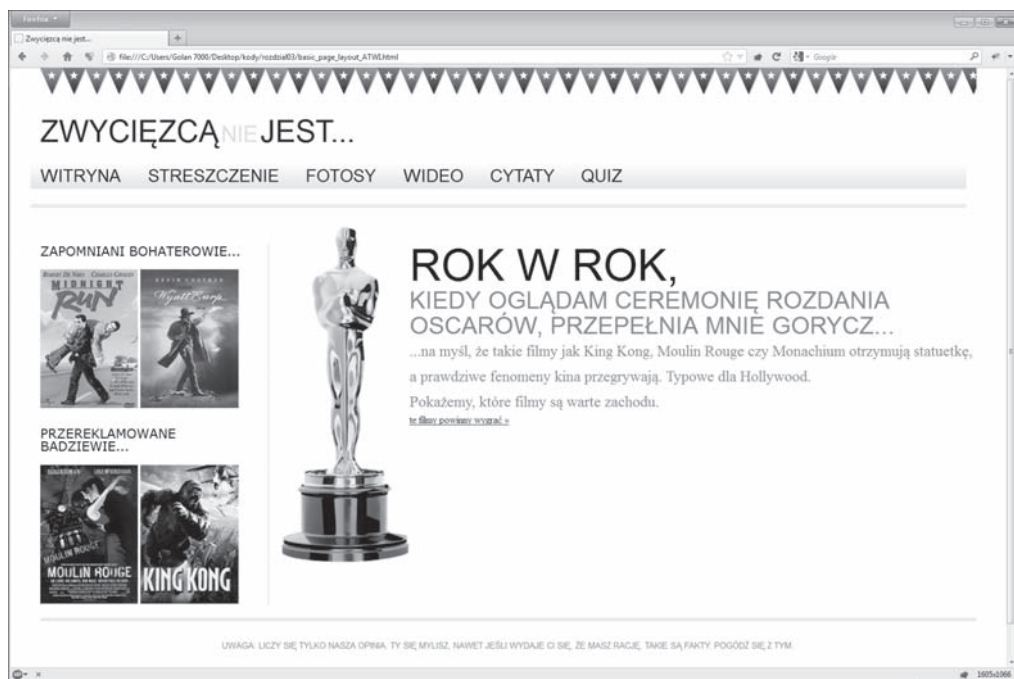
Firefox

Zwycięzca nie jest...

file:///C:/Users/Golan 7000/Desktop/kody/rozdzial03/basic_page_layout_ATWI.html

Google

ZWYCIĘZCA NIE JEST...

WITRYNA STRESZCZENIE FOTOSY WIDEO CYTATY QUIZ

ZAPOMNIANI BOHATEROWIE...

MIDNIGHT RUN

Wyatt Earp

PRZEREKLAMOWANE BADZIEWIE...

MOULIN ROUGE

KING KONG

ROK W ROK,

KIEDY OGLĄDAM CEREMONIĘ ROZDANIA OSCARÓW, PRZEPEŁNIA MNIE GORYCZ...

...na myśl, że takie filmy jak King Kong, Moulin Rouge czy Monachium otrzymują statuetkę, a prawdziwe fenomeny kina przegrywają. Typowe dla Hollywood.

Pokażemy, które filmy są warte zachodu.

te filmy powinny wygrać »

UWAGA: LICZY SIĘ TYLKO NASZA OPINIA. TY SIĘ MYLISZ, NAWET JEŚLI WYDAJE CI SIĘ, ŻE MASZ RACJĘ. TAKIE SĄ FAKTY. POGODŹ SIĘ Z TYM.

1605x1066